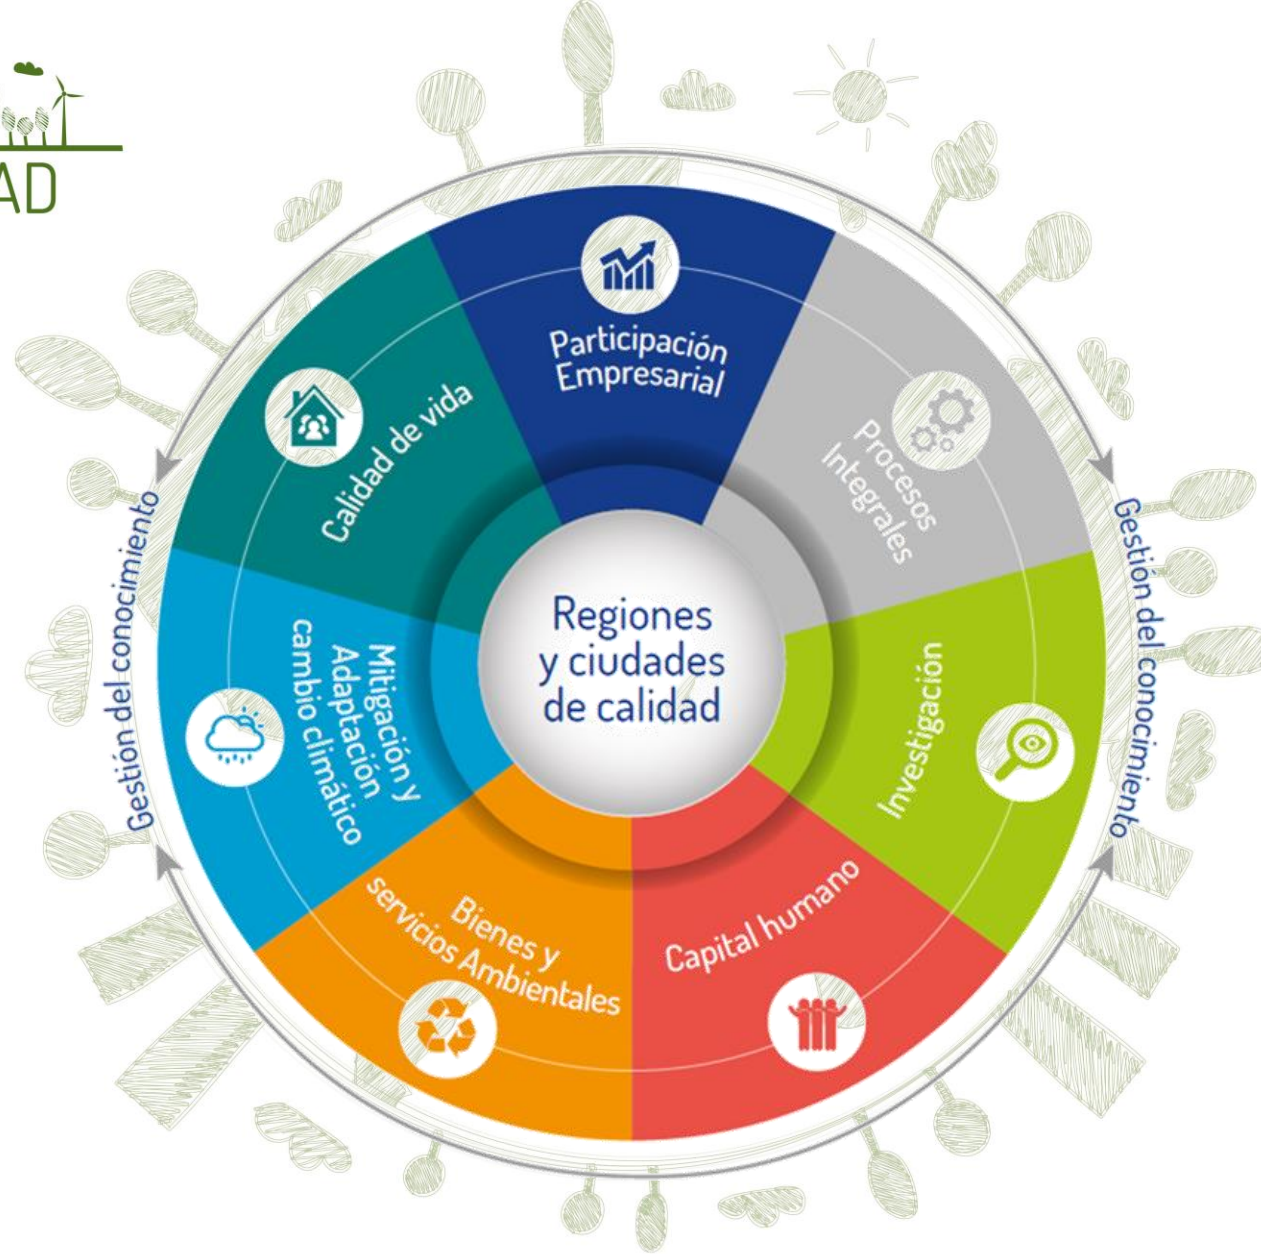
AD

Participación Empresarial

Procesos Integrales

Investigación

Capital humano

Bienes y servicios Ambientales

Mitigación y Adaptación cambio climático

Calidad de vida

Regiones y ciudades de calidad

Gestión del conocimiento

Gestión del conocimiento